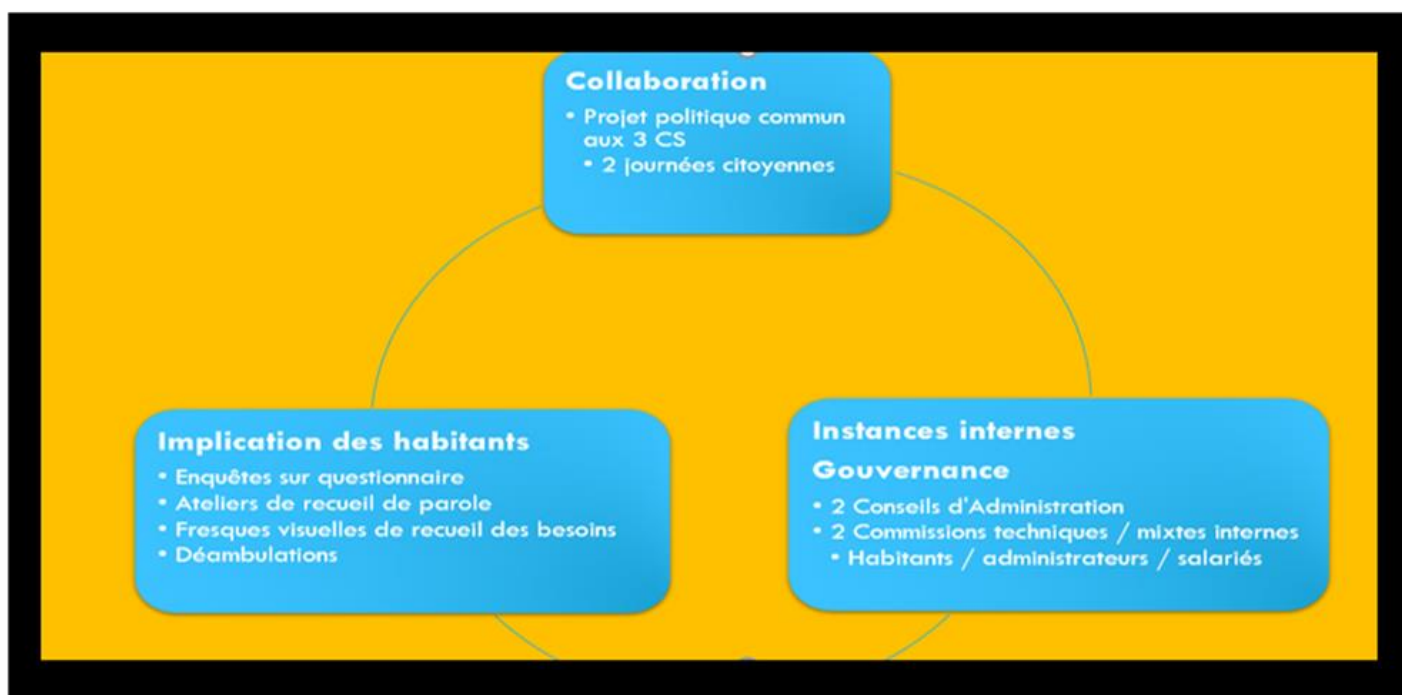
Collaboration
• Projet politique commun aux 3 CS
• 2 journées citoyennes

Implication des habitants
• Enquêtes sur questionnaire
• Ateliers de recueil de parole
• Fresques visuelles de recueil des besoins
• Déambulations

Instances internes
Gouvernance
• 2 Conseils d'Administration
• 2 Commissions techniques / mixtes internes
• Habitants / administrateurs / salariés